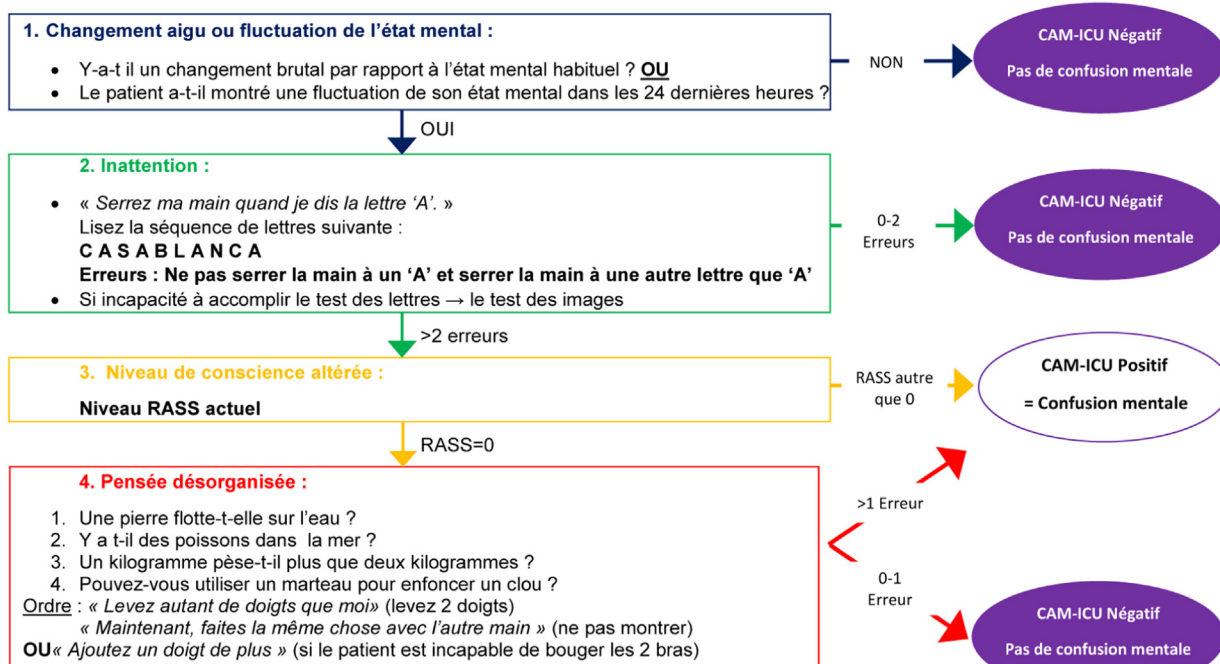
1. Changement aigu ou fluctuation de l'état mental :

• Y-a-t il un changement brutal par rapport à l'état mental habituel ? **OU**
• Le patient a-t-il montré une fluctuation de son état mental dans les 24 dernières heures ?

NON

CAM-ICU Négatif

Pas de confusion mentale

OUI

2. Inattention :

• « *Serrez ma main quand je dis la lettre 'A'.* »
Lisez la séquence de lettres suivante :
**C A S A B L A N C A**
**Erreurs : Ne pas serrer la main à un 'A' et serrer la main à une autre lettre que 'A'**
• Si incapacité à accomplir le test des lettres → le test des images

0-2 Erreurs

CAM-ICU Négatif

Pas de confusion mentale

>2 erreurs

3. Niveau de conscience altérée :

**Niveau RASS actuel**

RASS autre que 0

CAM-ICU Positif

= Confusion mentale

RASS=0

4. Pensée désorganisée :

1. Une pierre flotte-t-elle sur l'eau ?
2. Y a t-il des poissons dans la mer ?
3. Un kilogramme pèse-t-il plus que deux kilogrammes ?
4. Pouvez-vous utiliser un marteau pour enfoncer un clou ?
Ordre : *« Levez autant de doigts que moi»* (levez 2 doigts)
*« Maintenant, faites la même chose avec l'autre main »* (ne pas montrer)
**OU***« Ajoutez un doigt de plus »* (si le patient est incapable de bouger les 2 bras)

>1 Erreur

0-1 Erreur

CAM-ICU Négatif

Pas de confusion mentale